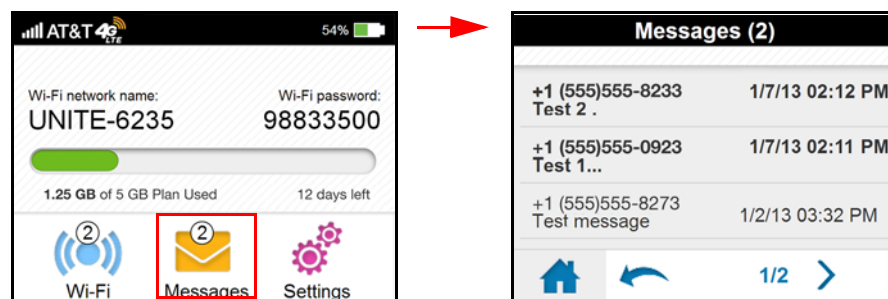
AT&T 4G LTE 54%

Wi-Fi network name: UNITE-6235

Wi-Fi password: 98833500

1.25 GB of 5 GB Plan Used

12 days left

2 Wi-Fi

2 Messages

Settings

Messages (2)

+1 (555)555-8233 Test 2 . 1/7/13 02:12 PM

+1 (555)555-0923 Test 1... 1/7/13 02:11 PM

+1 (555)555-8273 Test message 1/2/13 03:32 PM

1/2